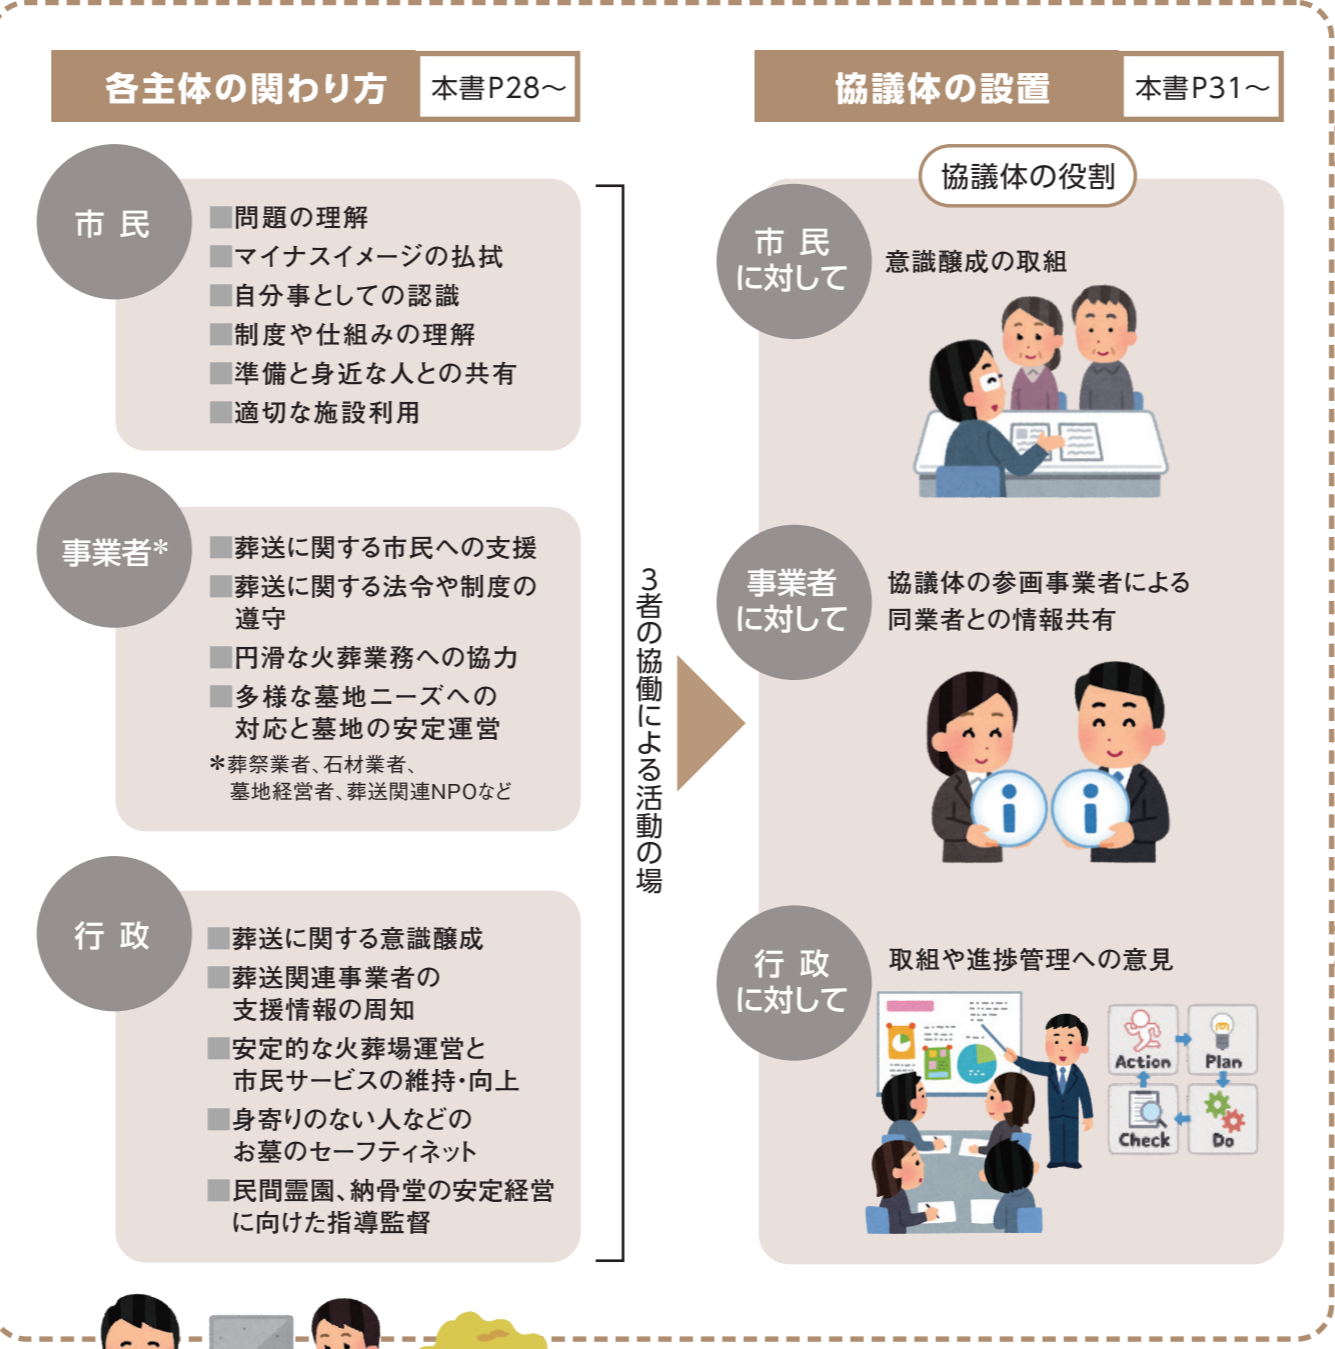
各主体の関わり方 本書P28～

市民

■問題の理解
■マイナスイメージの払拭
■自分事としての認識
■制度や仕組みの理解
■準備と身近な人との共有
■適切な施設利用

事業者*

■葬送に関する市民への支援
■葬送に関する法令や制度の遵守
■円滑な火葬業務への協力
■多様な墓地ニーズへの対応と墓地の安定運営
*葬祭業者、石材業者、墓地経営者、葬送関連NPOなど

行政

■葬送に関する意識醸成
■葬送関連事業者の支援情報の周知
■安定的な火葬場運営と市民サービスの維持・向上
■身寄りのない人などのお墓のセーフティネット
■民間霊園、納骨堂の安定経営に向けた指導監督

3者の協働による活動の場

協議体の設置 本書P31～

協議体の役割

市民に対して
意識醸成の取組

事業者に対して
協議体の参画事業者による同業者との情報共有

行政に対して
取組や進捗管理への意見

Action
Plan
Check
Do